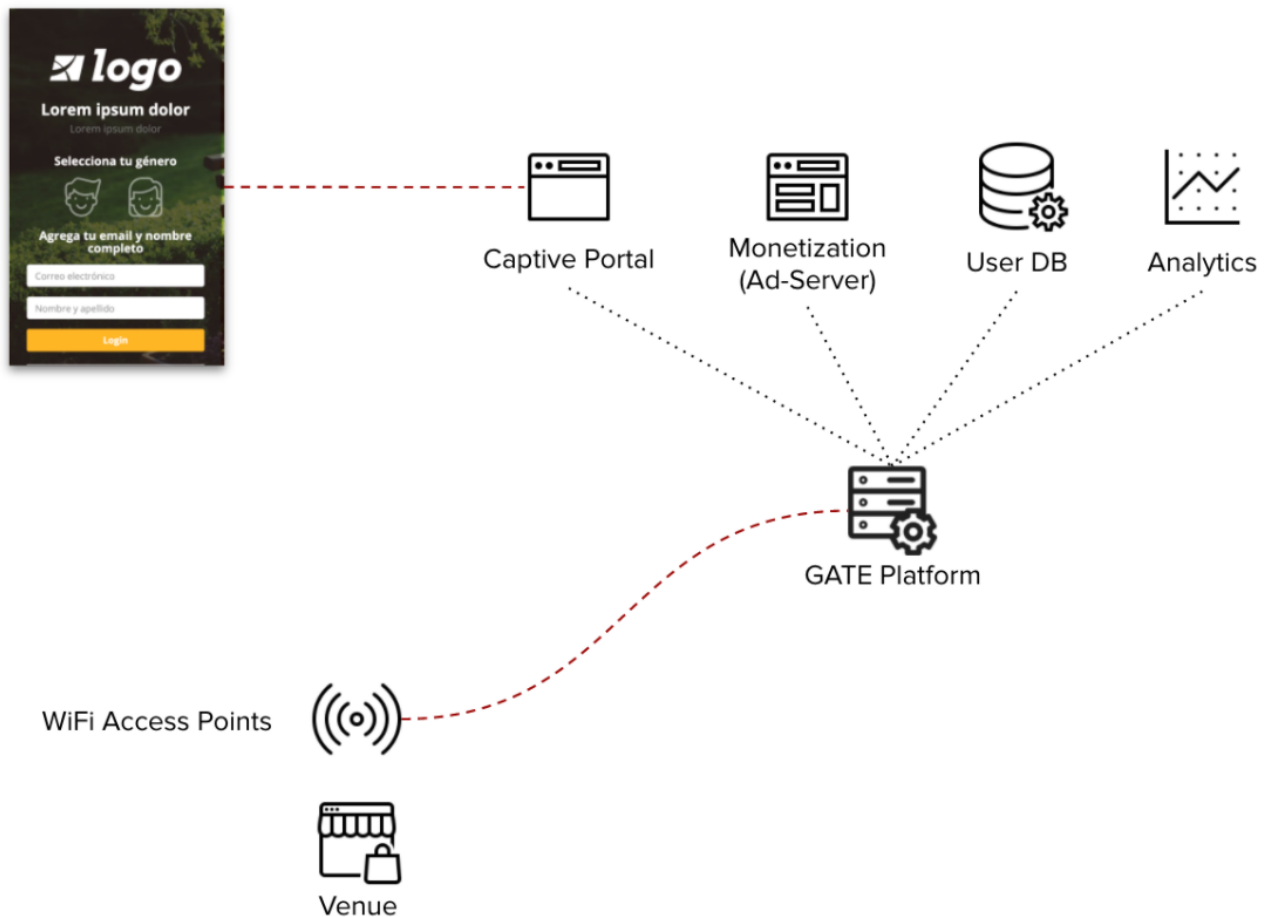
logo
Lorem ipsum dolor
Lorem ipsum dolor
Selecciona tu género
Agrega tu email y nombre completo
Correo electrónico
Nombre y apellido
Login

Captive Portal
Monetization (Ad-Server)
User DB
Analytics

GATE Platform

WiFi Access Points

Venue